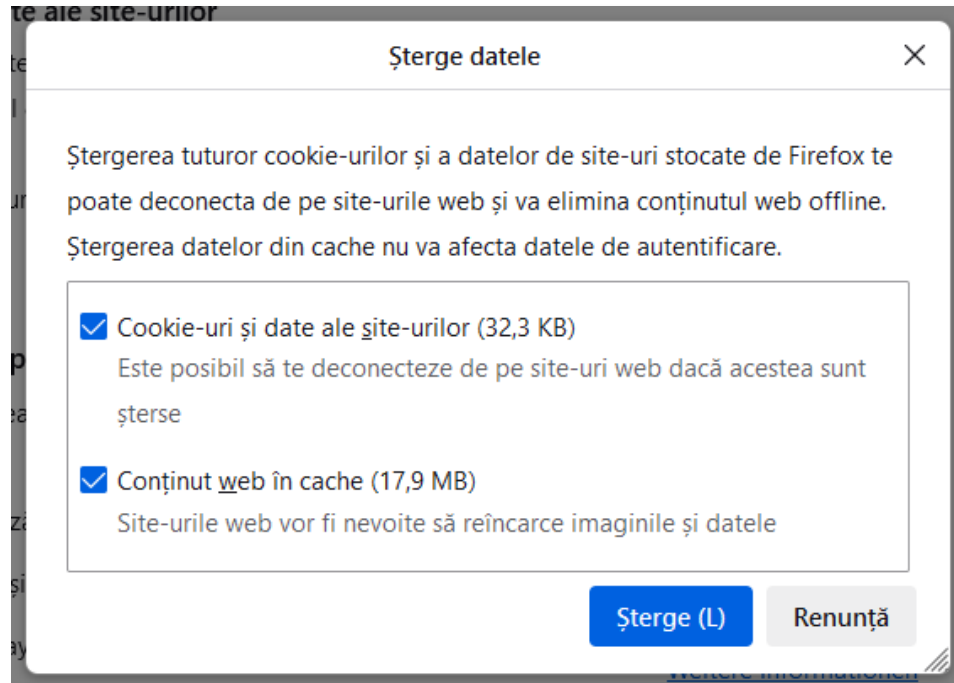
te ale site-urilor

Șterge datele

×

Ștergerea tuturor cookie-urilor și a datelor de site-uri stocate de Firefox te poate deconecta de pe site-urile web și va elimina conținutul web offline. Ștergerea datelor din cache nu va afecta datele de autentificare.

Cookie-uri și date ale site-urilor (32,3 KB)

Este posibil să te deconecteze de pe site-uri web dacă acestea sunt șterse

Conținut web în cache (17,9 MB)

Site-urile web vor fi nevoite să reîncarce imaginile și datele

Șterge (L)

Renunță